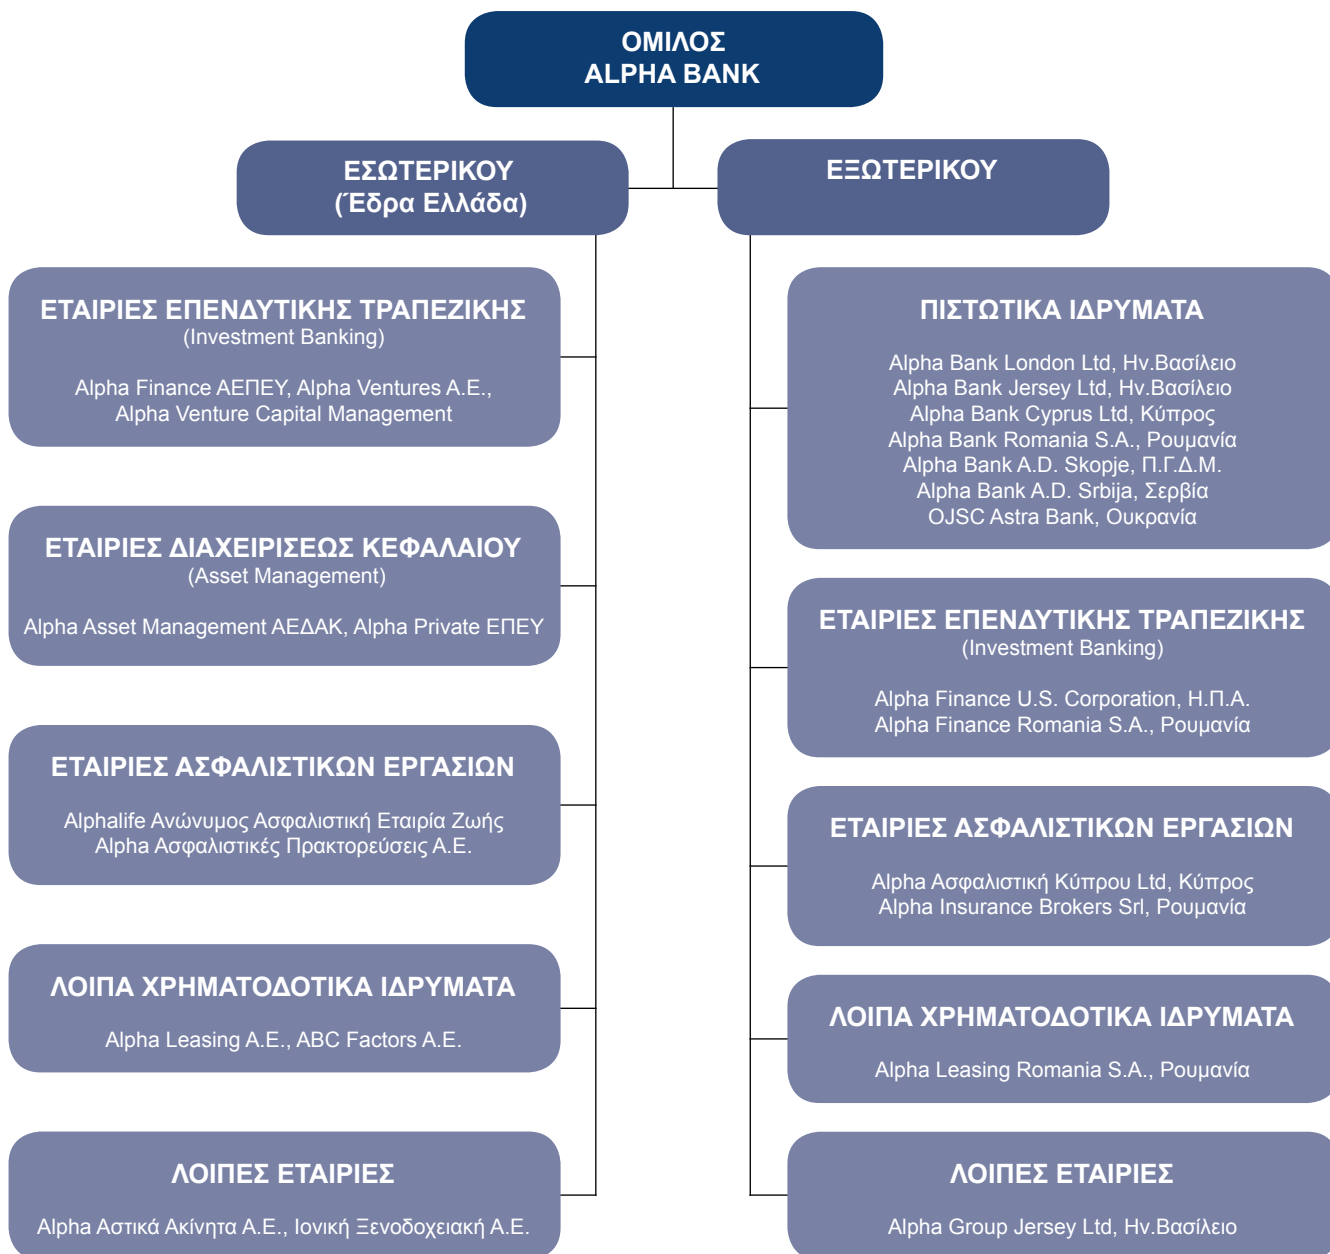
ΟΜΙΛΟΣ
ALPHA BANK

ΕΣΩΤΕΡΙΚΟΥ
(Έδρα Ελλάδα)

ΕΞΩΤΕΡΙΚΟΥ

ΕΤΑΙΡΙΕΣ ΕΠΕΝΔΥΤΙΚΗΣ ΤΡΑΠΕΖΙΚΗΣ
(Investment Banking)

Alpha Finance ΑΕΠΕΥ, Alpha Ventures Α.Ε., Alpha Venture Capital Management

ΕΤΑΙΡΙΕΣ ΔΙΑΧΕΙΡΙΣΕΩΣ ΚΕΦΑΛΑΙΟΥ
(Asset Management)

Alpha Asset Management ΑΕΔΑΚ, Alpha Private ΕΠΕΥ

ΕΤΑΙΡΙΕΣ ΑΣΦΑΛΙΣΤΙΚΩΝ ΕΡΓΑΣΙΩΝ

Alphalife Ανώνυμος Ασφαλιστική Εταιρία Ζωής
Alpha Ασφαλιστικές Πρακτορεύσεις Α.Ε.

ΛΟΙΠΑ ΧΡΗΜΑΤΟΔΟΤΙΚΑ ΙΔΡΥΜΑΤΑ

Alpha Leasing Α.Ε., ABC Factors Α.Ε.

ΛΟΙΠΕΣ ΕΤΑΙΡΙΕΣ

Alpha Αστικά Ακίνητα Α.Ε., Ιονική Ξενοδοχειακή Α.Ε.

ΠΙΣΤΩΤΙΚΑ ΙΔΡΥΜΑΤΑ

Alpha Bank London Ltd, Ην.Βασίλειο
Alpha Bank Jersey Ltd, Ην.Βασίλειο
Alpha Bank Cyprus Ltd, Κύπρος
Alpha Bank Romania S.A., Ρουμανία
Alpha Bank A.D. Skopje, Π.Γ.Δ.Μ.
Alpha Bank A.D. Srbija, Σερβία
OJSC Astra Bank, Ουκρανία

ΕΤΑΙΡΙΕΣ ΕΠΕΝΔΥΤΙΚΗΣ ΤΡΑΠΕΖΙΚΗΣ
(Investment Banking)

Alpha Finance U.S. Corporation, Η.Π.Α.
Alpha Finance Romania S.A., Ρουμανία

ΕΤΑΙΡΙΕΣ ΑΣΦΑΛΙΣΤΙΚΩΝ ΕΡΓΑΣΙΩΝ

Alpha Ασφαλιστική Κύπρου Ltd, Κύπρος
Alpha Insurance Brokers Srl, Ρουμανία

ΛΟΙΠΑ ΧΡΗΜΑΤΟΔΟΤΙΚΑ ΙΔΡΥΜΑΤΑ

Alpha Leasing Romania S.A., Ρουμανία

ΛΟΙΠΕΣ ΕΤΑΙΡΙΕΣ

Alpha Group Jersey Ltd, Ην.Βασίλειο